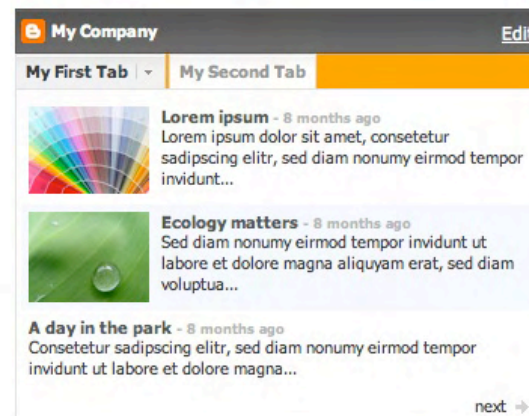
My Company

Edit

My First Tab

My Second Tab

Lorem ipsum - 8 months ago
Lorem ipsum dolor sit amet, consetetur sadipscing elitr, sed diam nonumy eirmod tempor invidunt...

Ecology matters - 8 months ago
Sed diam nonumy eirmod tempor invidunt ut labore et dolore magna aliquyam erat, sed diam voluptua...

A day in the park - 8 months ago
Consetetur sadipscing elitr, sed diam nonumy eirmod tempor invidunt ut labore et dolore magna...

next